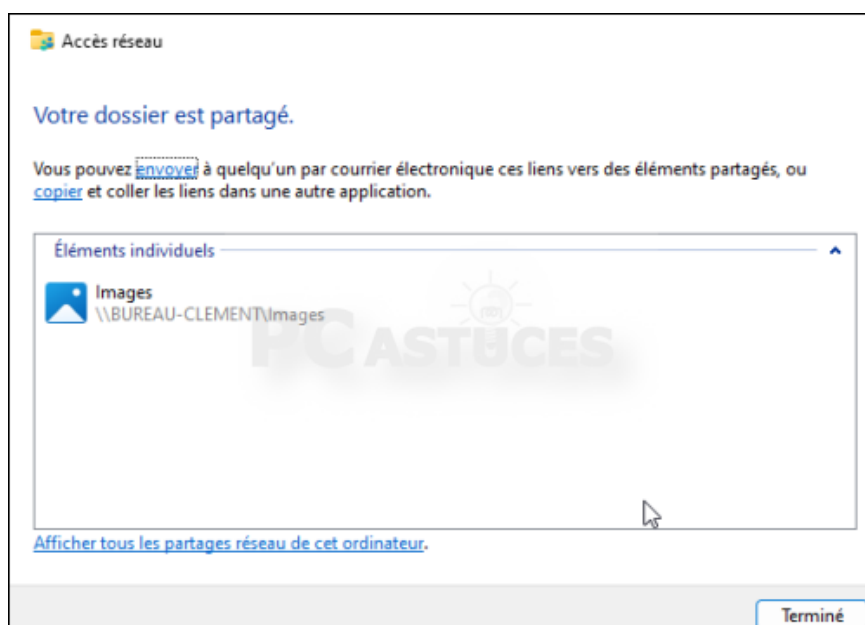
Accès réseau

Votre dossier est partagé.

Vous pouvez envoyer à quelqu'un par courrier électronique ces liens vers des éléments partagés, ou copier et coller les liens dans une autre application.

Éléments individuels

Images
\\BUREAU-CLEMENT\Images

PC ASTUCES

Afficher tous les partages réseau de cet ordinateur.

Terminé